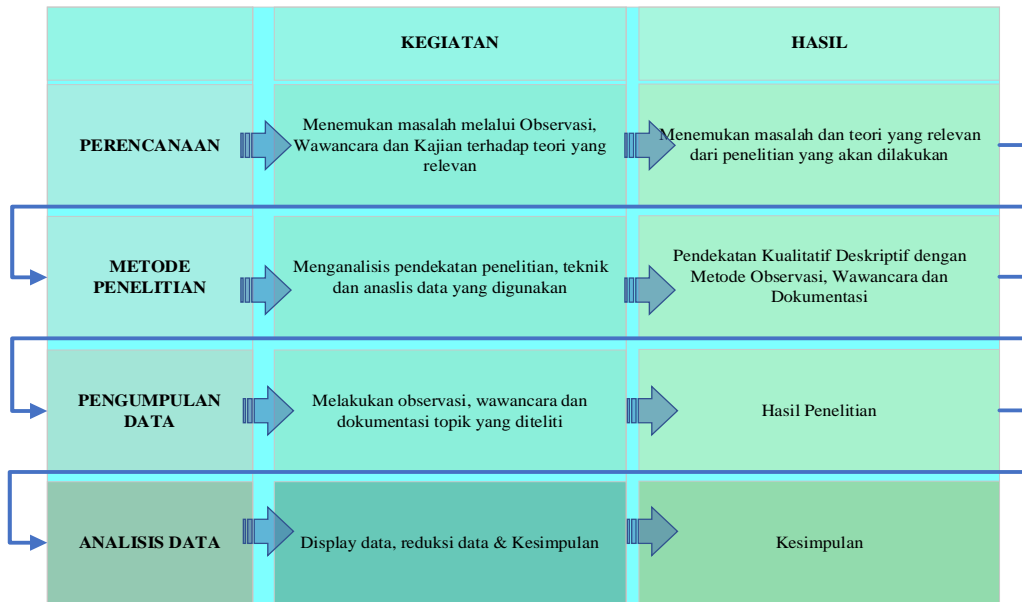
|  | KEGIATAN | HASIL |
|---|---|---|
| PERENCANAAN | Menemukan masalah melalui Observasi, Wawancara dan Kajian terhadap teori yang relevan | Menemukan masalah dan teori yang relevan dari penelitian yang akan dilakukan |
| METODE PENELITIAN | Menganalisis pendekatan penelitian, teknik dan anaslis data yang digunakan | Pendekatan Kualitatif Deskriptif dengan Metode Observasi, Wawancara dan Dokumentasi |
| PENGUMPULAN DATA | Melakukan observasi, wawancara dan dokumentasi topik yang diteliti | Hasil Penelitian |
| ANALISIS DATA | Display data, reduksi data & Kesimpulan | Kesimpulan |